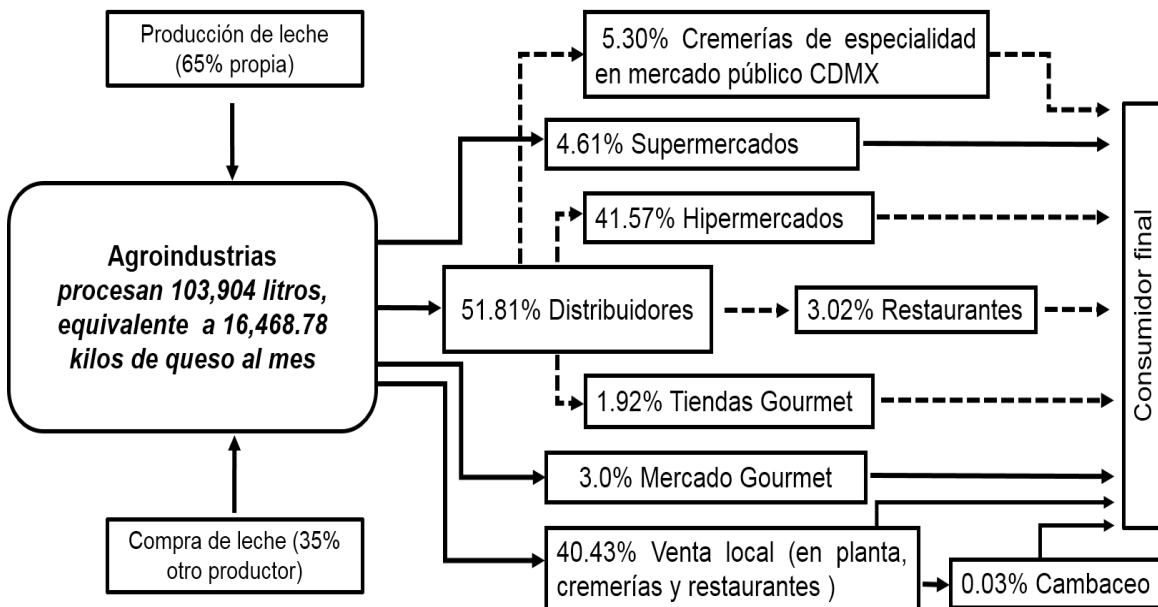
Producción de leche (65% propia)

Agroindustrias procesan 103,904 litros, equivalente a 16,468.78 kilos de queso al mes

Compra de leche (35% otro productor)

5.30% Cremerías de especialidad en mercado público CDMX

4.61% Supermercados

41.57% Hipermercados

51.81% Distribuidores

3.02% Restaurantes

1.92% Tiendas Gourmet

3.0% Mercado Gourmet

40.43% Venta local (en planta, cremerías y restaurantes )

0.03% Cambaceo

Consumidor final